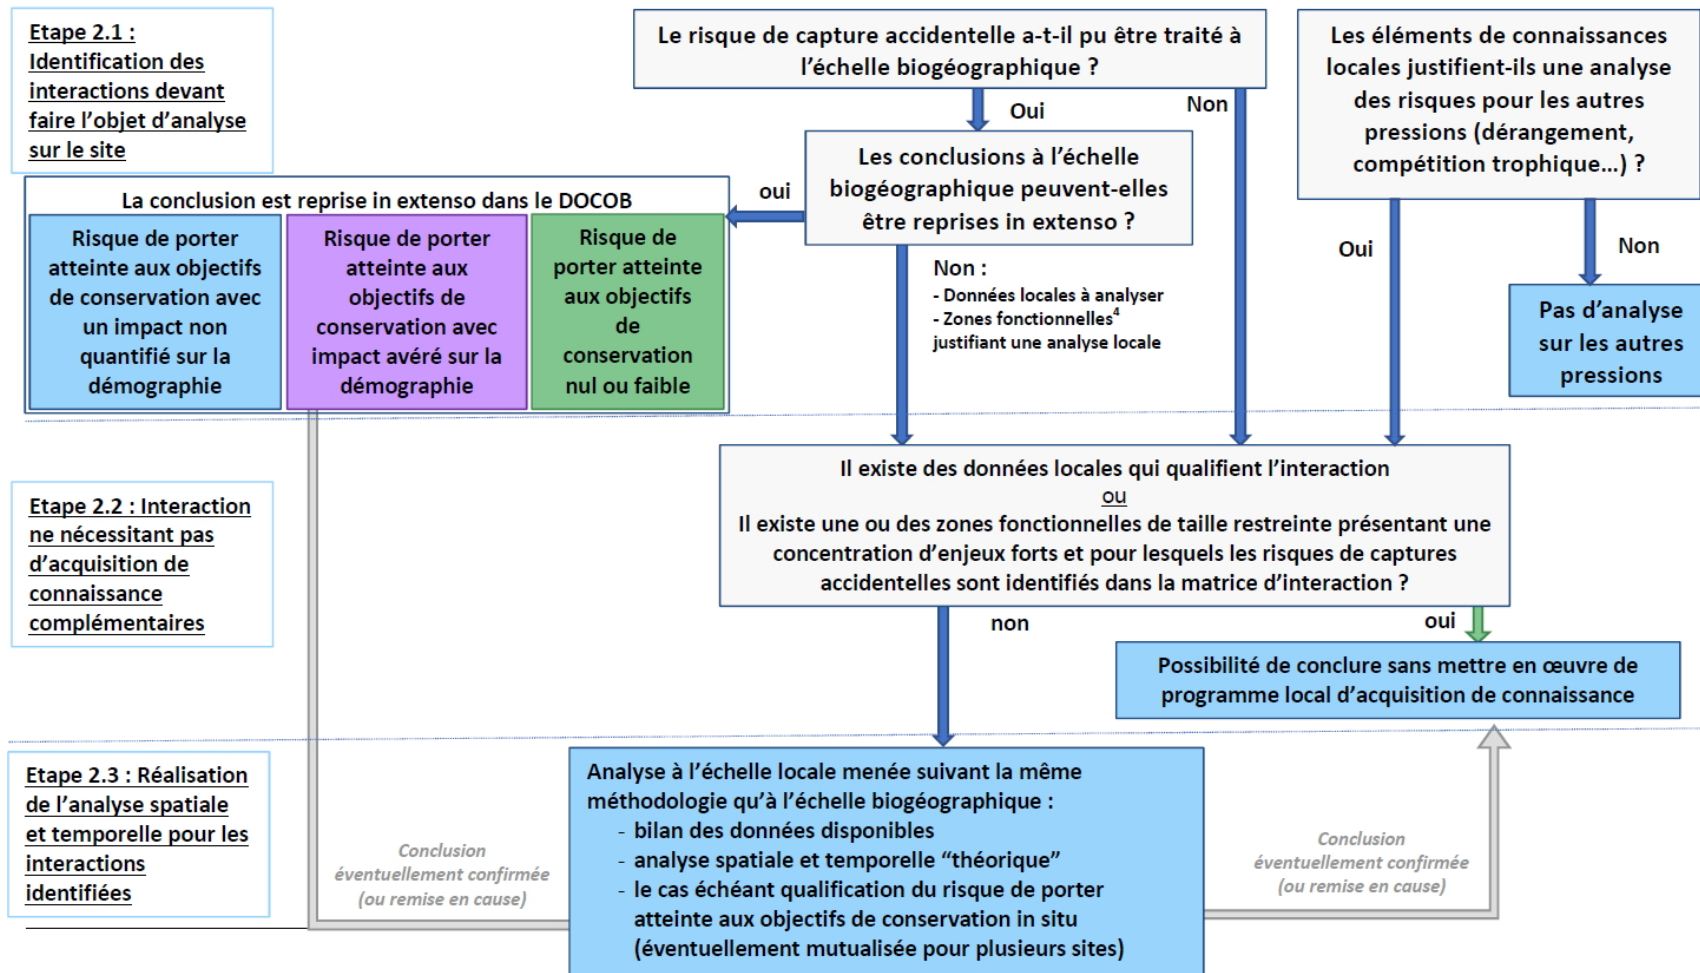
Etape 2.1 : Identification des interactions devant faire l'objet d'analyse sur le site

Le risque de capture accidentelle a-t-il pu être traité à l'échelle biogéographique ?

Oui

Non

Les éléments de connaissances locales justifient-ils une analyse des risques pour les autres pressions (dérangement, compétition trophique...) ?

Les conclusions à l'échelle biogéographique peuvent-elles être reprises in extenso ?

oui

La conclusion est reprise in extenso dans le DOCOB

Risque de porter atteinte aux objectifs de conservation avec un impact non quantifié sur la démographie

Risque de porter atteinte aux objectifs de conservation avec impact avéré sur la démographie

Risque de porter atteinte aux objectifs de conservation nul ou faible

Non :
- Données locales à analyser
- Zones fonctionnelles$^4$ justifiant une analyse locale

Oui

Non

Pas d'analyse sur les autres pressions

Etape 2.2 : Interaction ne nécessitant pas d'acquisition de connaissance complémentaires

Il existe des données locales qui qualifient l'interaction
ou
Il existe une ou des zones fonctionnelles de taille restreinte présentant une concentration d'enjeux forts et pour lesquels les risques de captures accidentelles sont identifiés dans la matrice d'interaction ?

non

oui

Possibilité de conclure sans mettre en œuvre de programme local d'acquisition de connaissance

Etape 2.3 : Réalisation de l'analyse spatiale et temporelle pour les interactions identifiées

Conclusion éventuellement confirmée (ou remise en cause)

Analyse à l'échelle locale menée suivant la même méthodologie qu'à l'échelle biogéographique :
- bilan des données disponibles
- analyse spatiale et temporelle "théorique"
- le cas échéant qualification du risque de porter atteinte aux objectifs de conservation in situ (éventuellement mutualisée pour plusieurs sites)

Conclusion éventuellement confirmée (ou remise en cause)